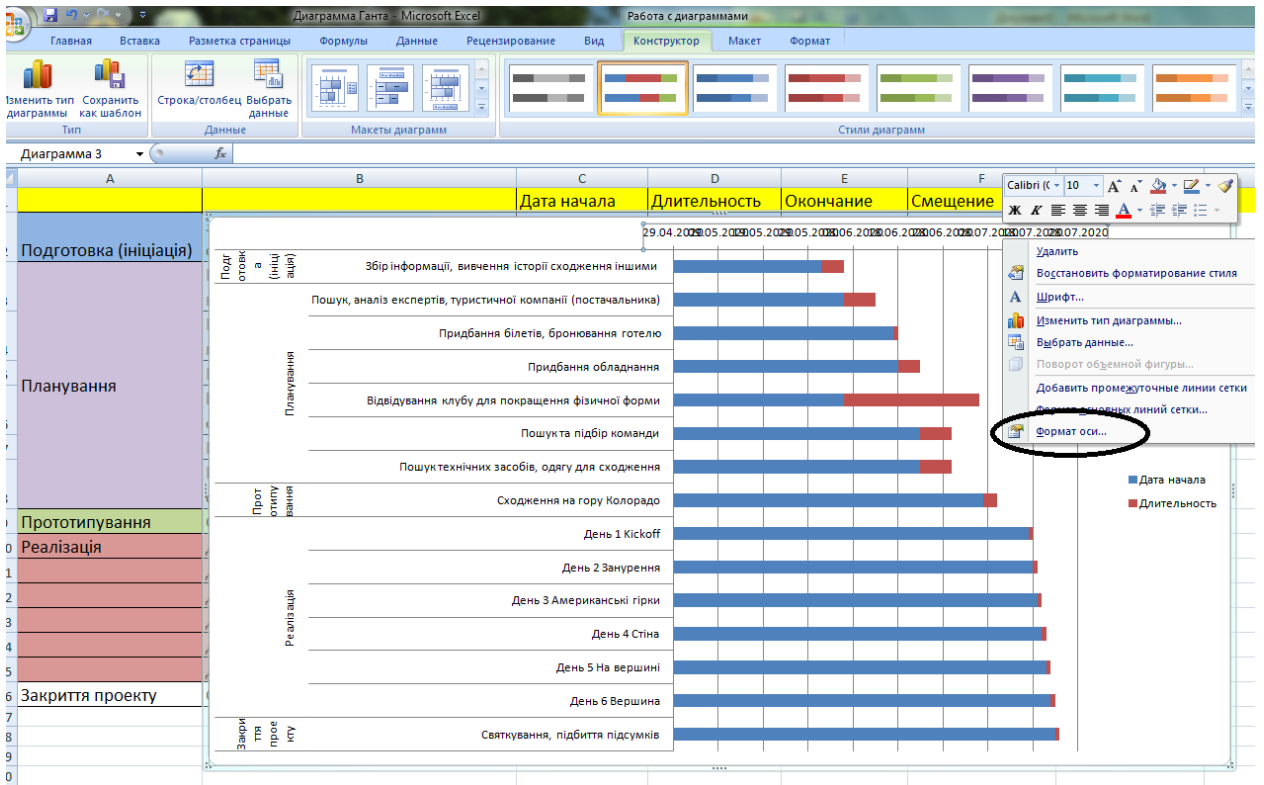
Диаграмма Ганта - Microsoft Excel
Работа с диаграммами
Главная Вставка Разметка страницы Формулы Данные Рецензирование Вид Конструктор Макет Формат
Изменить тип диаграммы Сохранить как шаблон
Тип
Строка/столбец Выбрать данные
Данные
Макеты диаграмм
Стили диаграмм
Диаграмма 3
$f_x$
A B C D E F
Дата начала Длительность Окончание Смещение
Подготовка (ініціація)
Планування
Прототипування
Реалізація
Закриття проекту

29.04.2020 09.05.2020 19.05.2020 29.05.2020 08.06.2020 18.06.2020 28.06.2020 08.07.2020 18.07.2020 28.07.2020

Подг отовк а (ініц іація)
Збір інформації, вивчення історії сходження іншими
Планування
Пошук, аналіз експертів, туристичної компанії (постачальника)
Придбання білетів, бронювання готелю
Придбання обладнання
Відвідування клубу для покращення фізичної форми
Пошукта підбір команди
Пошук технічних засобів, одягу для сходження
Прот отипу вання
Сходження на гору Колорадо
Реалізація
День 1 Kickoff
День 2 Занурення
День 3 Американські гірки
День 4 Стіна
День 5 На вершині
День 6 Вершина
Закри ття прое кту
Святкування, підбиття підсумків

Дата начала
Длительность

Calibri (С 10
Ж К
Удалить
Восстановить форматирование стиля
Шрифт...
Изменить тип диаграммы...
Выбрать данные...
Поворот объемной фигуры...
Добавить промежуточные линии сетки
Формат основных линий сетки...
Формат оси...